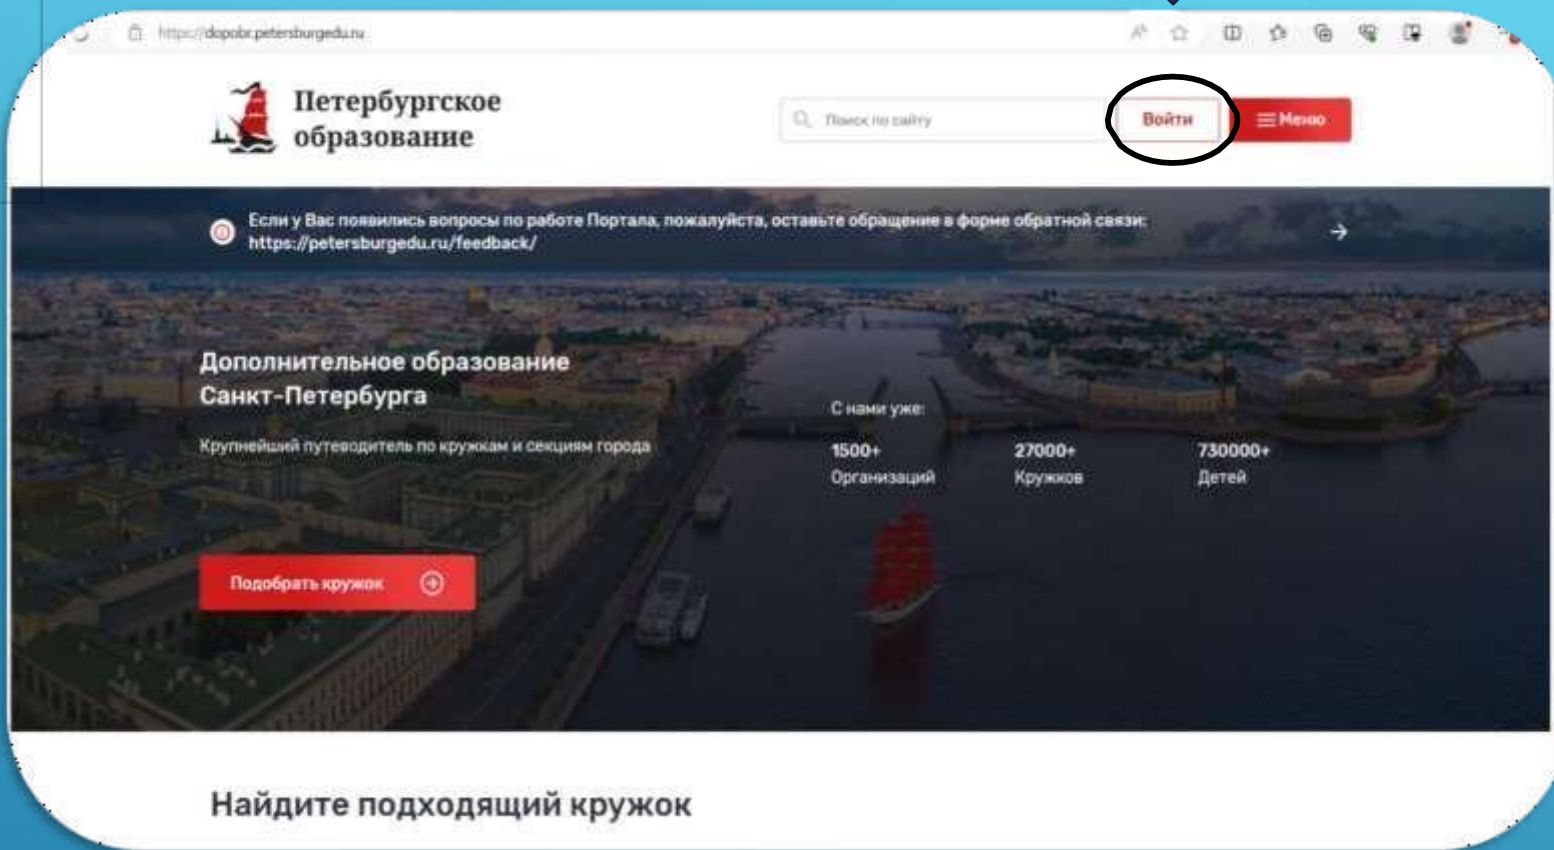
https://dopobr.petersburgedu.ru

Петербургское образование

Поиск по сайту

Войти

Меню

Если у Вас появились вопросы по работе Портала, пожалуйста, оставьте обращение в форме обратной связи: https://petersburgedu.ru/feedback/

Дополнительное образование Санкт-Петербурга

Крупнейший путеводитель по кружкам и секциям города

С нами уже:

1500+
Организаций

27000+
Кружков

730000+
Детей

Подобрать кружок

Найдите подходящий кружок